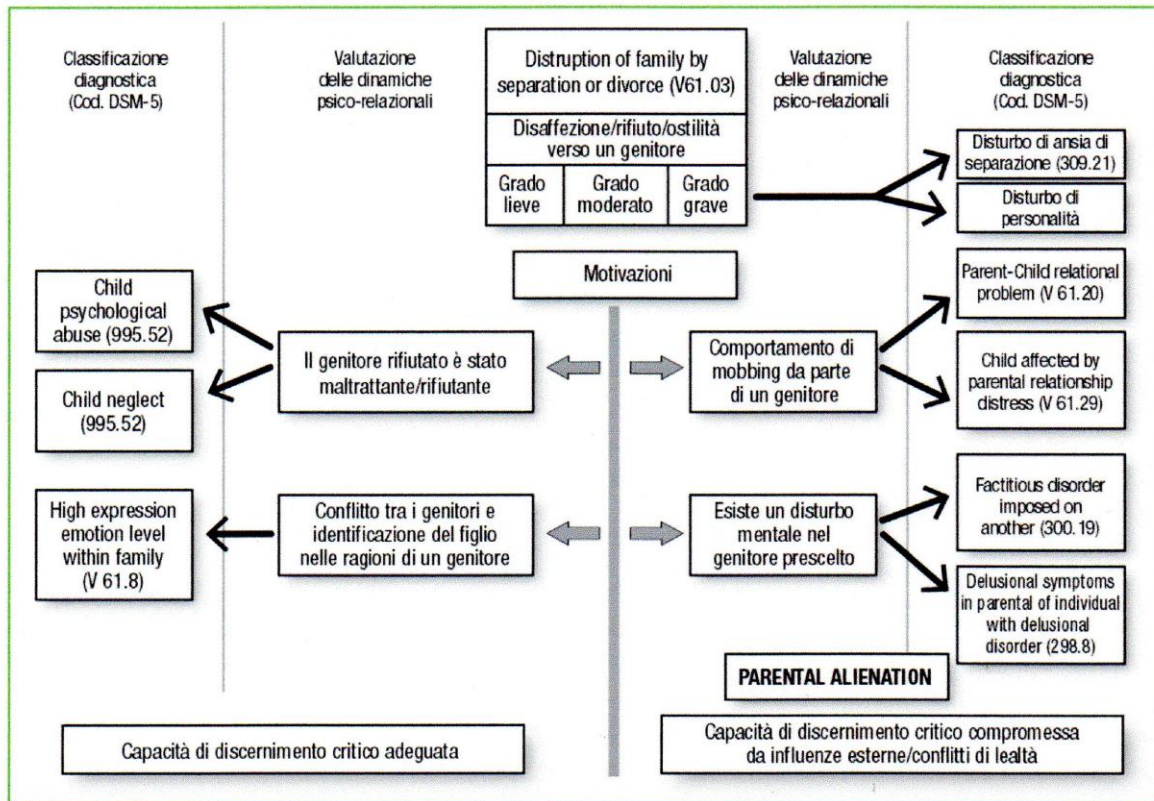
Classificazione diagnostica (Cod. DSM-5)

Valutazione delle dinamiche psico-relazionali

Distruption of family by separation or divorce (V61.03)

Disaffezione/rifiuto/ostilità verso un genitore

| Grado lieve | Grado moderato | Grado grave |
|---|---|---|

Valutazione delle dinamiche psico-relazionali

Classificazione diagnostica (Cod. DSM-5)

Disturbo di ansia di separazione (309.21)

Disturbo di personalità

Motivazioni

Child psychological abuse (995.52)

Child neglect (995.52)

Il genitore rifiutato è stato maltrattante/rifiutante

Comportamento di mobbing da parte di un genitore

Parent-Child relational problem (V 61.20)

Child affected by parental relationship distress (V 61.29)

High expression emotion level within family (V 61.8)

Conflitto tra i genitori e identificazione del figlio nelle ragioni di un genitore

Esiste un disturbo mentale nel genitore prescelto

Factitious disorder imposed on another (300.19)

Delusional symptoms in parental of individual with delusional disorder (298.8)

PARENTAL ALIENATION

Capacità di discernimento critico adeguata

Capacità di discernimento critico compromessa da influenze esterne/conflitti di lealtà